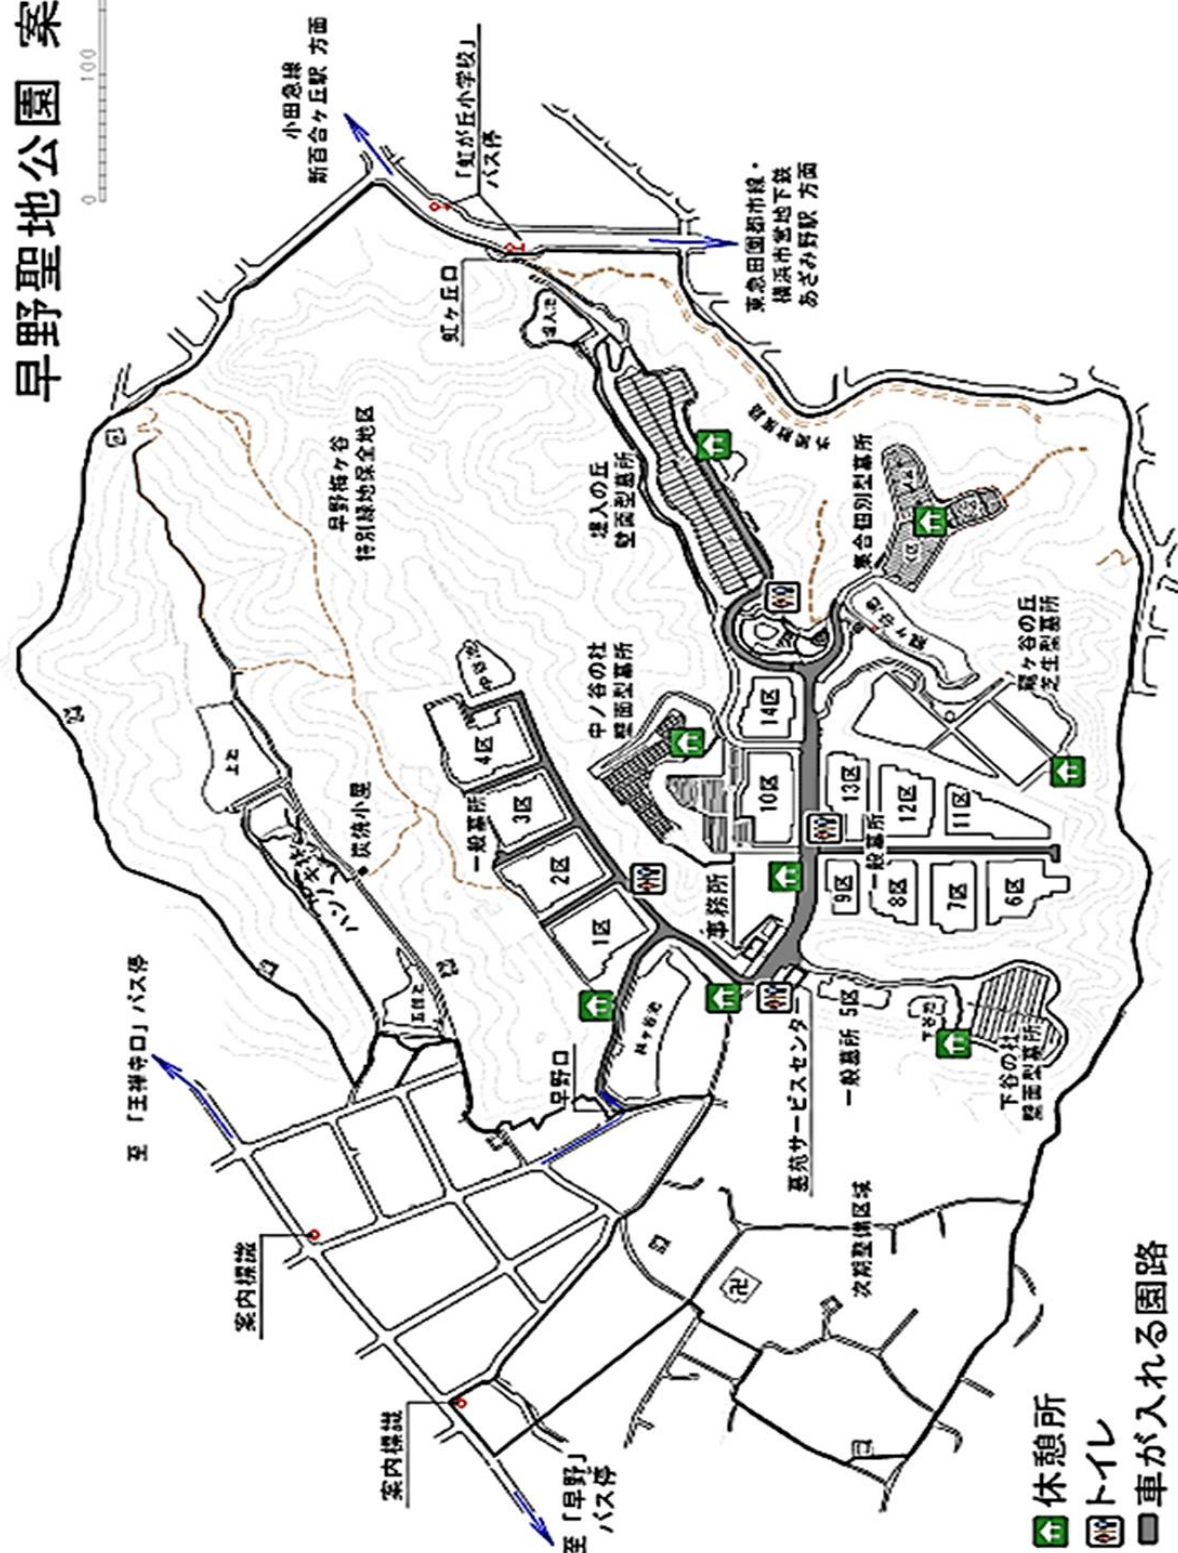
早野聖地公園 案

0 100

小田急線
新百合ヶ丘駅 方面

「虹が丘小学校」
バス停

東急田園都市線・
横浜市営地下鉄
あざみ野駅 方面

虹ヶ丘口

早野梅ヶ谷
特別緑地保全地区

憩人の丘
壁面型墓所

栗合田別型墓所

中ノ谷の杜
壁面型墓所

一般墓所

4区
3区
2区
1区

炭焼小屋

事務所

14区
10区
13区
12区
11区
9区
8区
7区
6区

一般墓所

鶯ヶ谷の丘
芝生型墓所

霊苑サービスセンター

一般墓所 5区

下谷の杜
壁面型墓所

早野口

至「王禅寺口」バス停

案内標識

案内標識

至「早野」バス停

次期整備区域

休憩所
トイレ
車が入れる園路